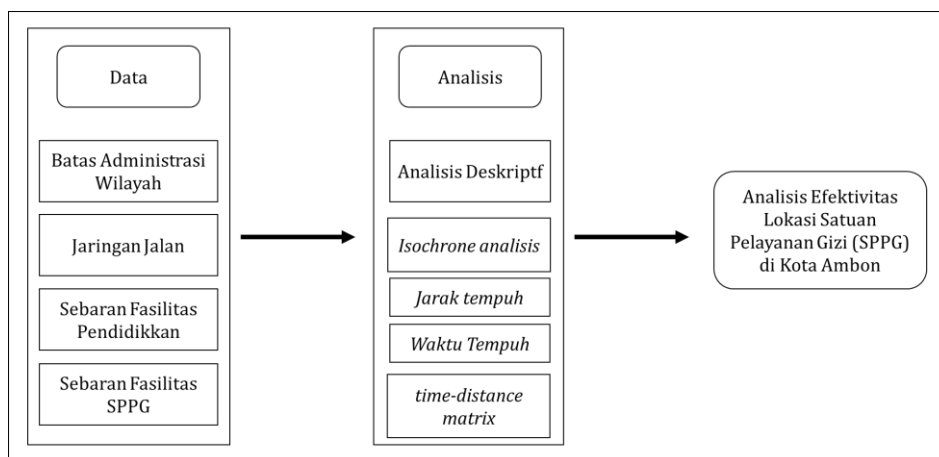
Data

Batas Administrasi Wilayah

Jaringan Jalan

Sebaran Fasilitas Pendidikkan

Sebaran Fasilitas SPPG

Analisis

Analisis Deskriptf

*Isochrone analisis*

*Jarak tempuh*

*Waktu Tempuh*

*time-distance matrix*

Analisis Efektivitas Lokasi Satuan Pelayanan Gizi (SPPG) di Kota Ambon